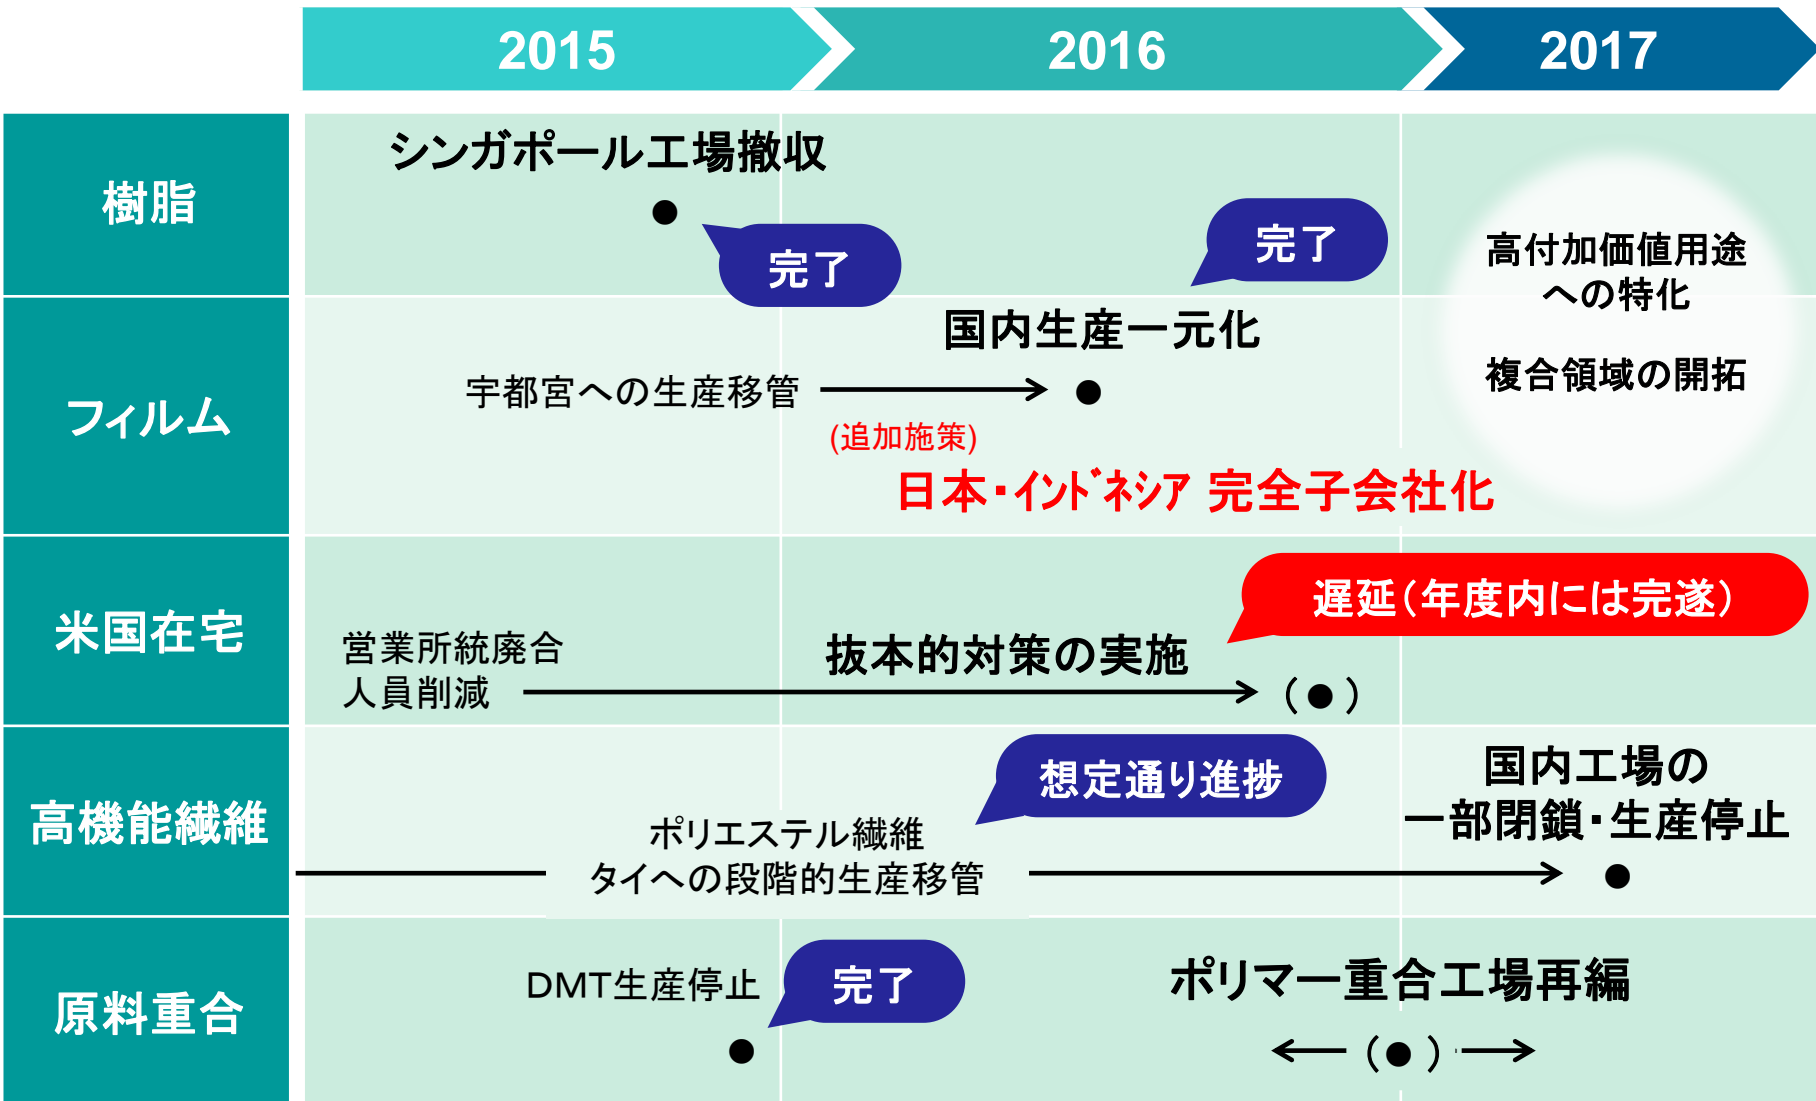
2015 2016 2017

樹脂

シンガポール工場撤収

完了

完了

高付加価値用途への特化

複合領域の開拓

フィルム

国内生産一元化

宇都宮への生産移管

(追加施策)

日本・インドネシア 完全子会社化

米国在宅

遅延(年度内には完遂)

営業所統廃合
人員削減

抜本的対策の実施

(●)

高機能繊維

想定通り進捗

国内工場の
一部閉鎖・生産停止

ポリエステル繊維
タイへの段階的生産移管

原料重合

DMT生産停止

完了

ポリマー重合工場再編

(●)